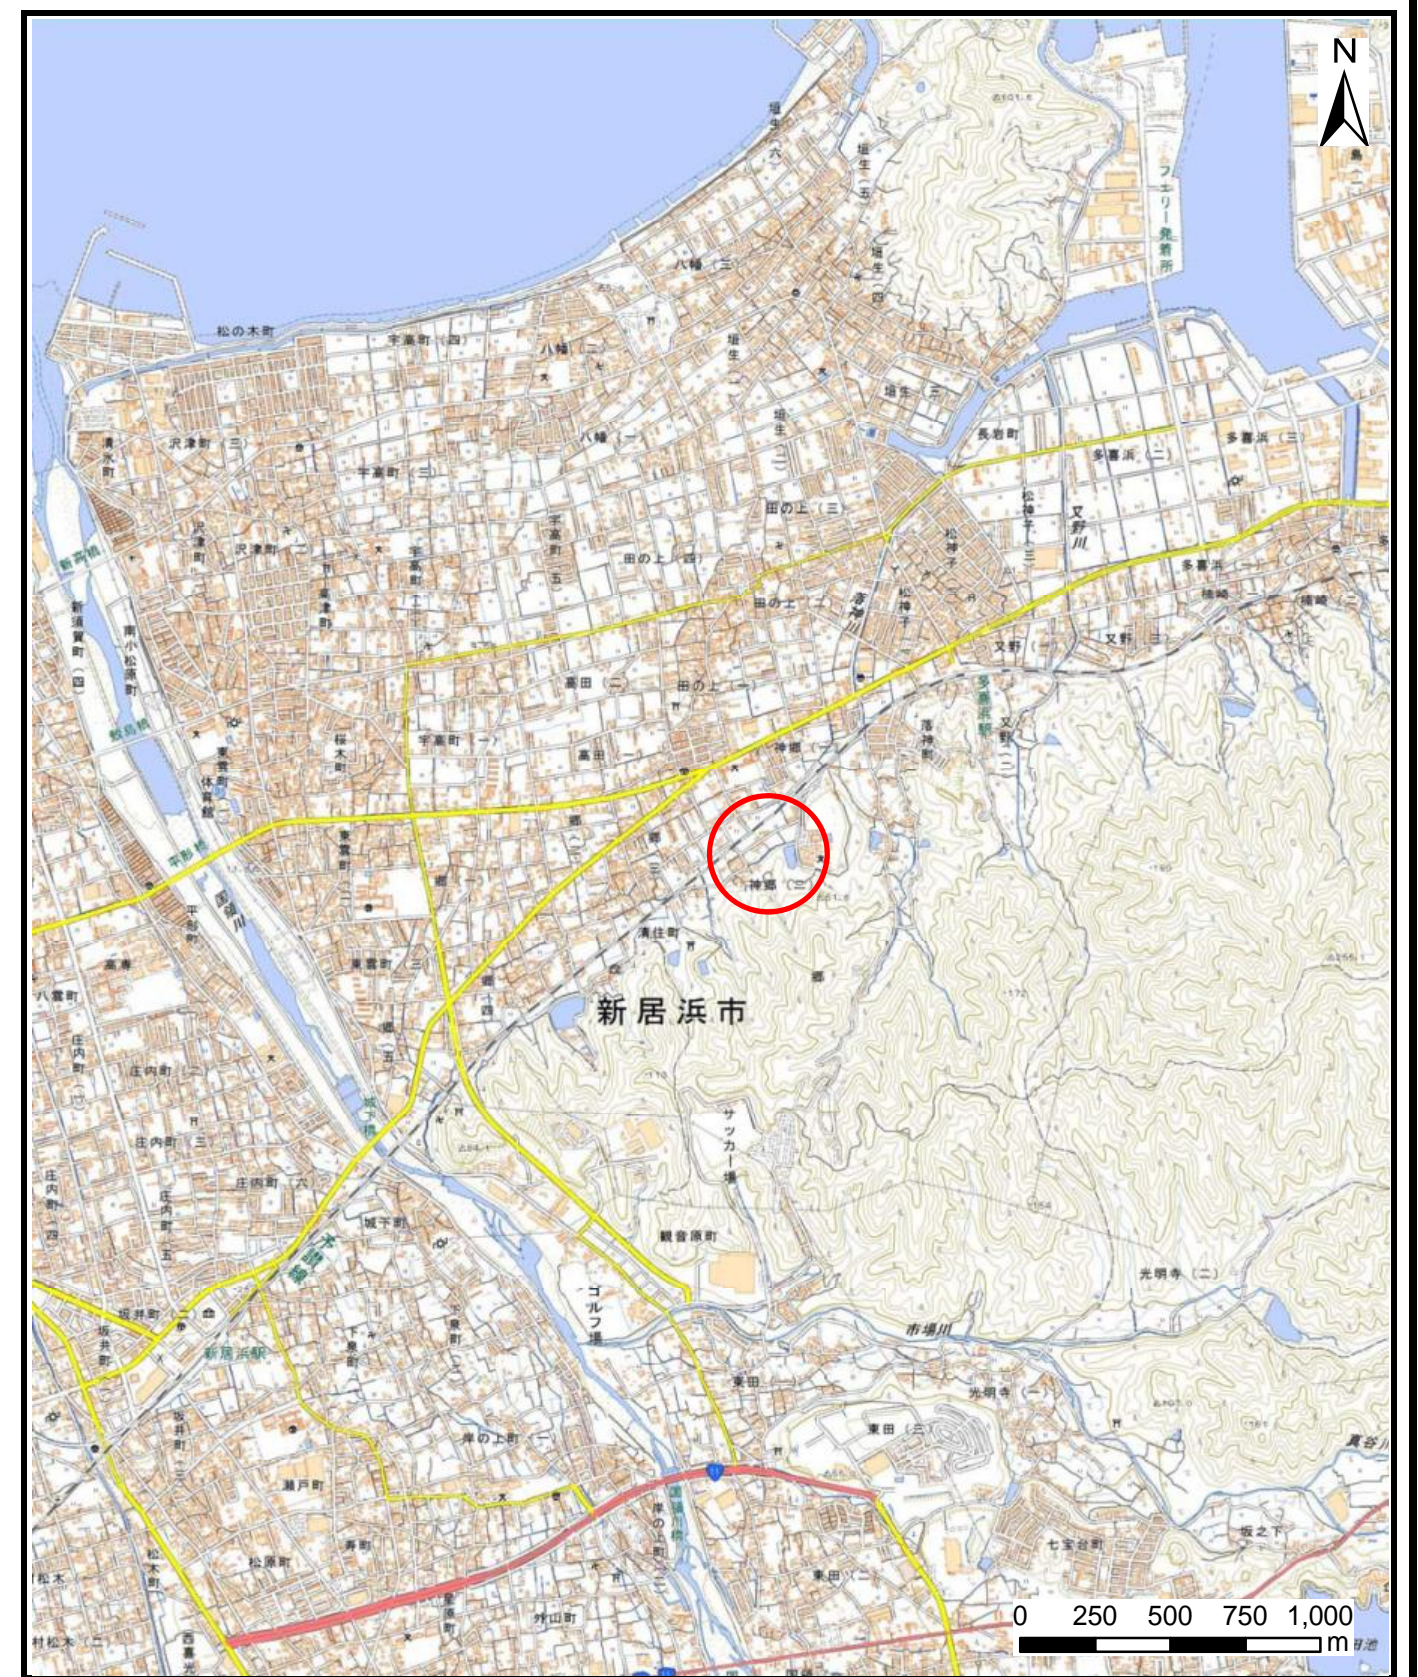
N

松の木町
宇高町（四）
八幡（二）
八幡（三）
八幡（一）
塩生（六）
塩生（五）
塩生（四）
塩生（一）
塩生（二）
塩生（三）
フェリー発着所
長岩町
多喜浜（三）
多喜浜（二）
多喜浜（一）
沢津町（三）
沢津町（二）
清水町
宇高町（三）
宇高町（五）
宇高町（二）
田の上（三）
田の上（四）
田の上（二）
田の上（一）
松神子（二）
松神子（三）
松神子（一）
文野川
国領川
新須賀町（四）
南小松原町
桜木町
東雲町
高田（二）
高田（一）
宇高町（一）
神郷（二）
神郷（三）
郷（一）
郷（二）
郷（三）
郷（四）
郷（五）
郷
落神町
文野（一）
文野（二）
文野（三）
喜浜駅
種崎
種崎（二）
体育館
平形橋
高寿
八雲町
東雲町（二）
東雲町（三）
清住町
新居浜市
庄内町（一）
庄内町（二）
庄内町（三）
庄内町（四）
庄内町（五）
庄内町（六）
城下町
サッカー場
観音原町
光明寺（二）
光明寺（一）
市場川
ゴルフ場
坂井町（二）
坂井町（三）
坂井町
新居浜駅
下泉町
下泉町（一）
岸の上町（一）
岸の上町（二）
東田（一）
東田（二）
東田（三）
瀬戸町
寿町
松原町
松木町
村松町（二）
西喜光
星原町
外山町
七宝台町
坂之下
0 250 500 750 1,000 m